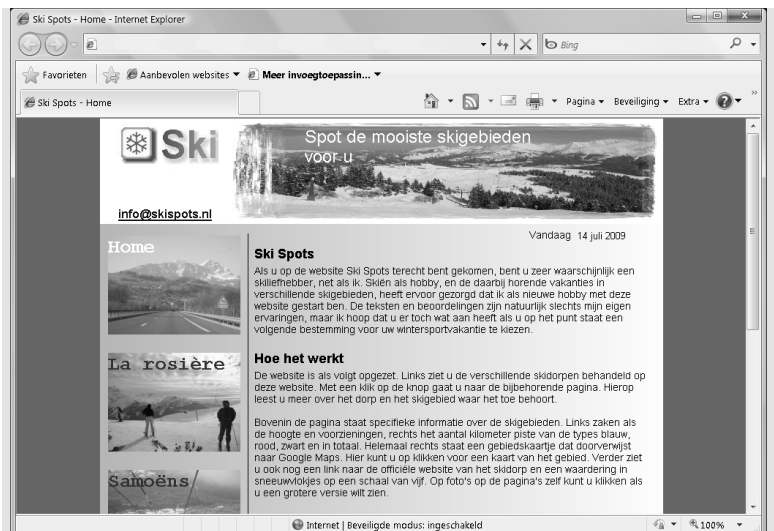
Ski Spots - Home - Internet Explorer

Bing

Favorieten | Aanbevolen websites ▼ Meer invoegtoepassin... ▼

Ski Spots - Home

Pagina ▼ Beveiliging ▼ Extra ▼

Ski

Spot de mooiste skigebieden voor u

info@skispots.nl

Vandaag 14 juli 2009

Home

La rosière

Samoëns

Ski Spots

Als u op de website Ski Spots terecht bent gekomen, bent u zeer waarschijnlijk een skiliefhebber, net als ik. Skiën als hobby, en de daarbij horende vakanties in verschillende skigebieden, heeft ervoor gezorgd dat ik als nieuwe hobby met deze website gestart ben. De teksten en beoordelingen zijn natuurlijk slechts mijn eigen ervaringen, maar ik hoop dat u er toch wat aan heeft als u op het punt staat een volgende bestemming voor uw wintersportvakantie te kiezen.

Hoe het werkt

De website is als volgt opgezet. Links ziet u de verschillende skidorpen behandeld op deze website. Met een klik op de knop gaat u naar de bijbehorende pagina. Hierop leest u meer over het dorp en het skigebied waar het toe behoort.

Bovenin de pagina staat specifieke informatie over de skigebieden. Links zaken als de hoogte en voorzieningen, rechts het aantal kilometer piste van de types blauw, rood, zwart en in totaal. Helemaal rechts staat een gebiedskaartje dat doorverwijst naar Google Maps. Hier kunt u op klikken voor een kaart van het gebied. Verder ziet u ook nog een link naar de officiële website van het skidorp en een waardering in sneeuwvlokjes op een schaal van vijf. Op foto's op de pagina's zelf kunt u klikken als u een grotere versie wilt zien.

Internet | Beveiligde modus: ingeschakeld

100%